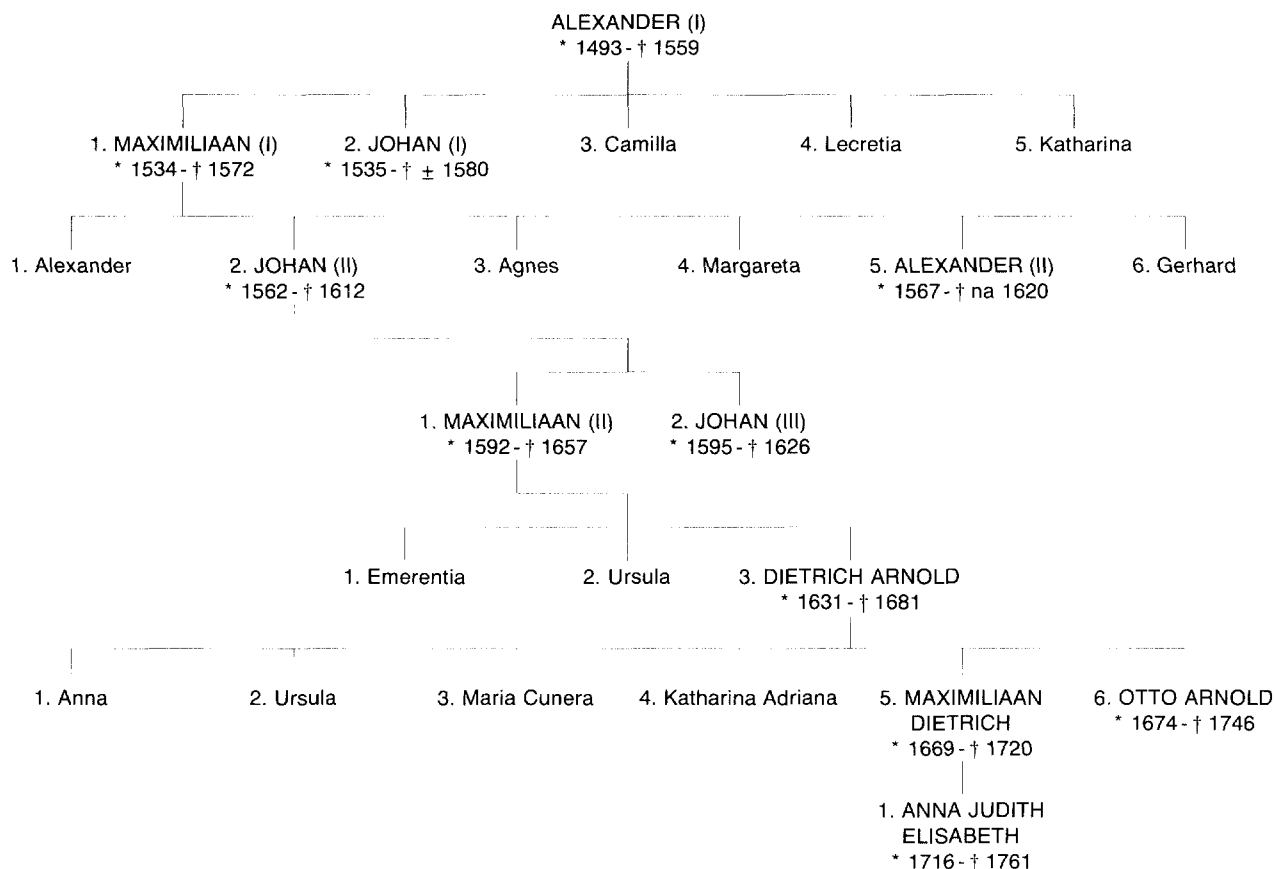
ALEXANDER (I)
* 1493 - † 1559

1. MAXIMILIAAN (I)
* 1534 - † 1572

2. JOHAN (I)
* 1535 - † ± 1580

3. Camilla

4. Lecretia

5. Katharina

1. Alexander

2. JOHAN (II)
* 1562 - † 1612

3. Agnes

4. Margareta

5. ALEXANDER (II)
* 1567 - † na 1620

6. Gerhard

1. MAXIMILIAAN (II)
* 1592 - † 1657

2. JOHAN (III)
* 1595 - † 1626

1. Emerentia

2. Ursula

3. DIETRICH ARNOLD
* 1631 - † 1681

1. Anna

2. Ursula

3. Maria Cunera

4. Katharina Adriana

5. MAXIMILIAAN DIETRICH
* 1669 - † 1720

6. OTTO ARNOLD
* 1674 - † 1746

1. ANNA JUDITH ELISABETH
* 1716 - † 1761